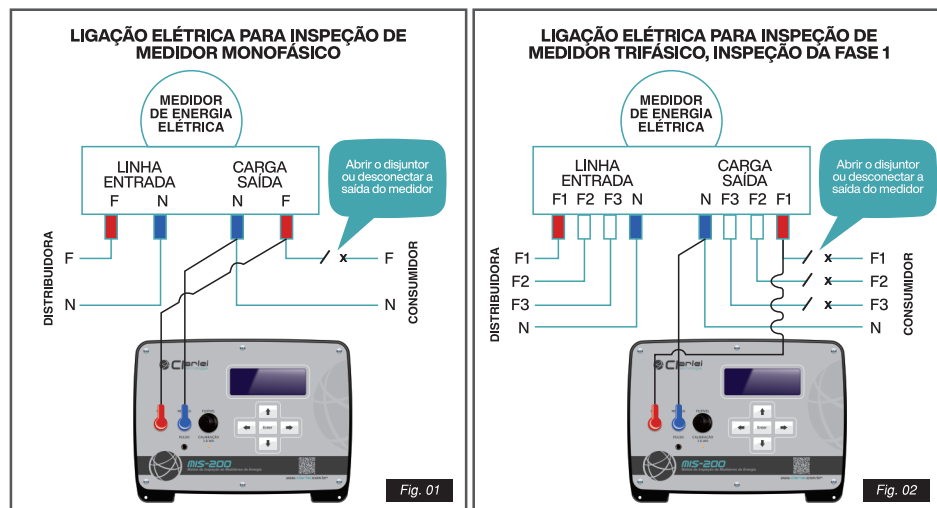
LIGAÇÃO ELÉTRICA PARA INSPEÇÃO DE MEDIDOR MONOFÁSICO

MEDIDOR DE ENERGIA ELÉTRICA

LINHA ENTRADA

F N

CARGA SAÍDA

N F

Abrir o disjuntor ou desconectar a saída do medidor

DISTRIBUIDORA

F

N

x

F

N

CONSUMIDOR

Clariei

MIS-200

Fig. 01

LIGAÇÃO ELÉTRICA PARA INSPEÇÃO DE MEDIDOR TRIFÁSICO, INSPEÇÃO DA FASE 1

MEDIDOR DE ENERGIA ELÉTRICA

LINHA ENTRADA

F1 F2 F3 N

CARGA SAÍDA

N F3 F2 F1

Abrir o disjuntor ou desconectar a saída do medidor

DISTRIBUIDORA

F1

F2

F3

N

x

x

x

F1

F2

F3

N

CONSUMIDOR

Clariei

MIS-200

Fig. 02